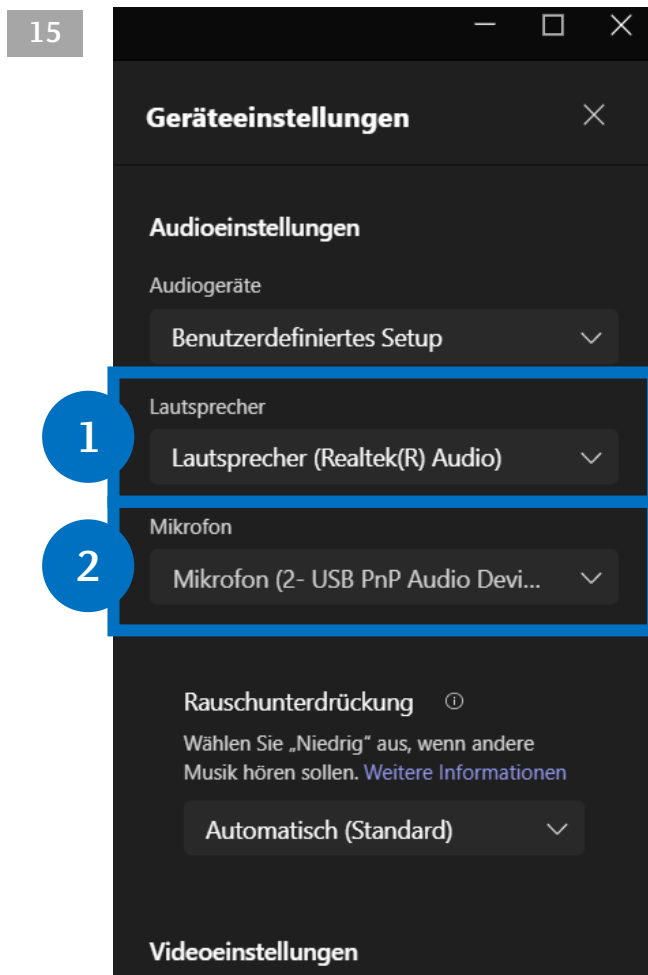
15

Geräteeinstellungen

Audioeinstellungen

Audiogeräte

Benutzerdefiniertes Setup

1

Lautsprecher

Lautsprecher (Realtek(R) Audio)

2

Mikrofon

Mikrofon (2- USB PnP Audio Devi...

Rauschunterdrückung

Wählen Sie „Niedrig" aus, wenn andere Musik hören sollen. Weitere Informationen

Automatisch (Standard)

Videoeinstellungen